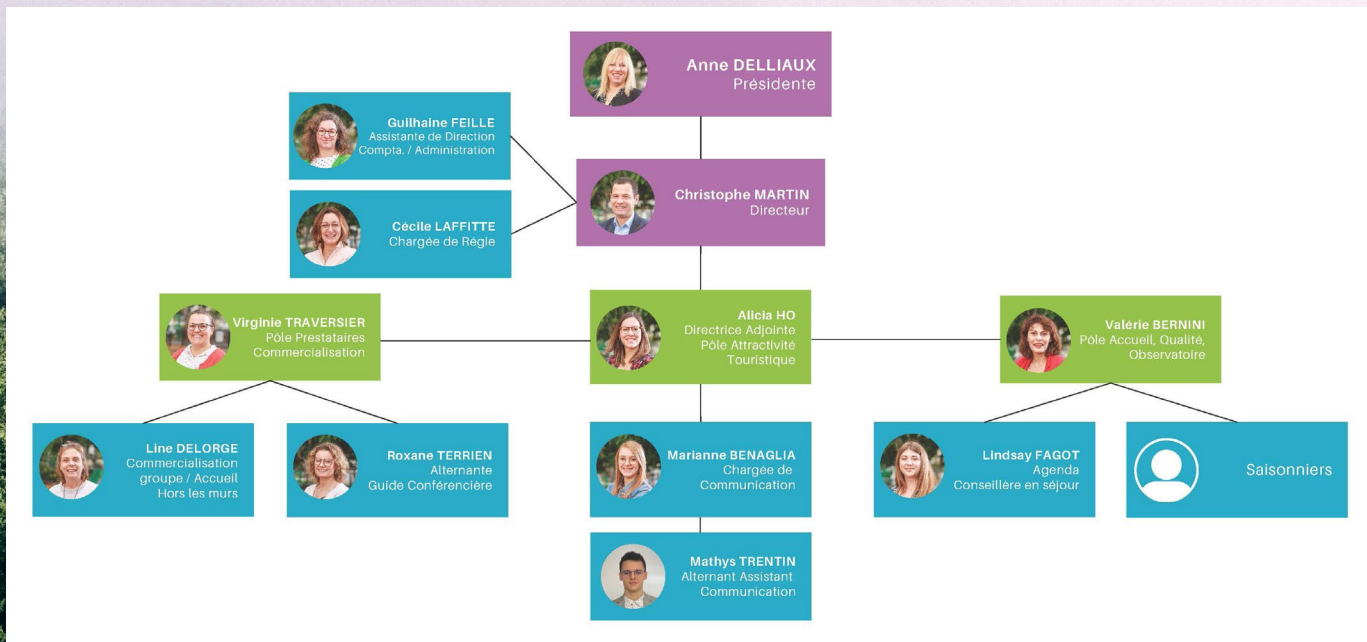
Anne DELLIAUX
Présidente

Guilhaine FEILLE
Assistante de Direction
Compta. / Administration

Cécile LAFFITTE
Chargée de Régie

Christophe MARTIN
Directeur

Virginie TRAVERSIER
Pôle Prestataires
Commercialisation

Alicia HO
Directrice Adjointe
Pôle Attractivité
Touristique

Valérie BERNINI
Pôle Accueil, Qualité,
Observatoire

Line DELORGE
Commercialisation
groupe / Accueil
Hors les murs

Roxane TERRIEN
Alternante
Guide Conférencière

Marianne BENAGLIA
Chargée de
Communication

Lindsay FAGOT
Agenda
Conseillère en séjour

Saisonniers

Mathys TRENTIN
Alternant Assistant
Communication